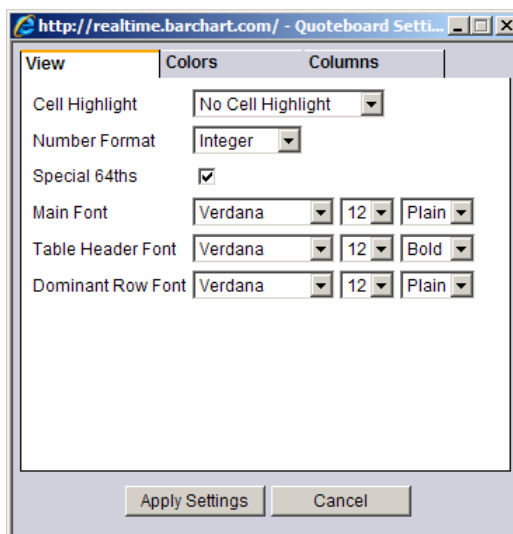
http://realtime.barchart.com/ - Quoteboard Setti...

View
Colors
Columns

Cell Highlight
No Cell Highlight
Number Format
Integer
Special 64ths
Main Font
Verdana
12
Plain
Table Header Font
Verdana
12
Bold
Dominant Row Font
Verdana
12
Plain

Apply Settings
Cancel